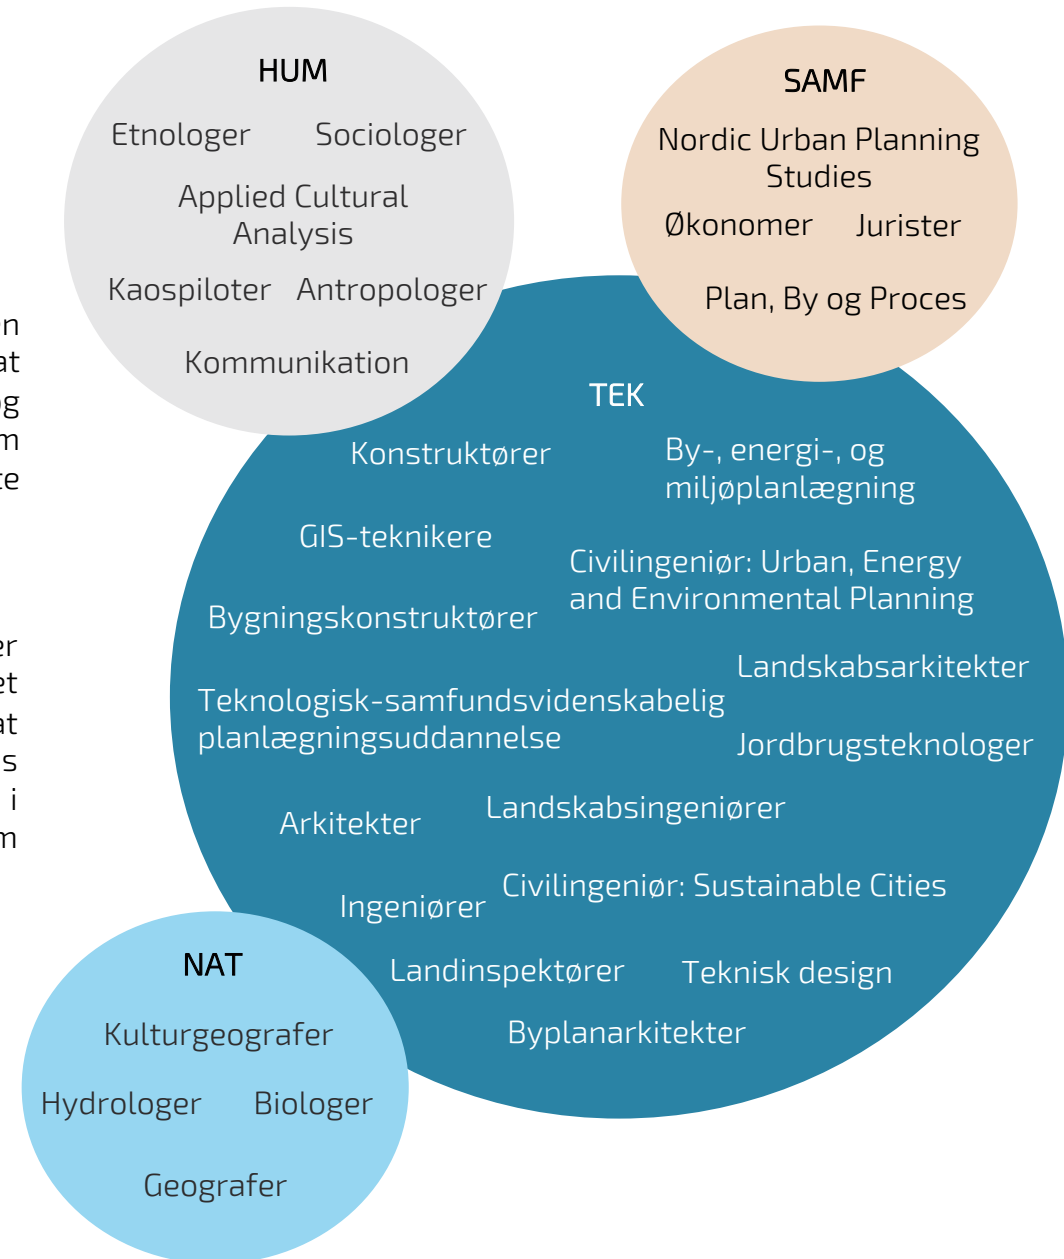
n
at
g
m
te

er
et
at
s
i
m

HUM

Etnologer Sociologer

Applied Cultural Analysis

Kaospiloter Antropologer

Kommunikation

SAMF

Nordic Urban Planning Studies

Økonomer Jurister

Plan, By og Proces

TEK

Konstruktører

By-, energi-, og miljøplanlægning

GIS-teknikere

Civilingeniør: Urban, Energy and Environmental Planning

Bygningskonstruktører

Landskabsarkitekter

Teknologisk-samfundsvidenskabelig planlægningsuddannelse

Jordbrugsteknologer

Arkitekter

Landskabsingeniører

Ingeniører

Civilingeniør: Sustainable Cities

Landinspektører

Teknisk design

Byplanarkitekter

NAT

Kulturgeografer

Hydrologer Biologer

Geografer